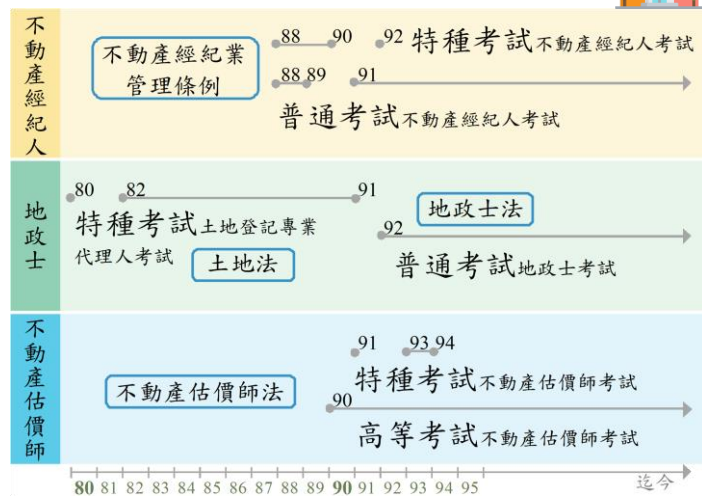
不動產經紀人

不動產經紀業管理條例

88 90 92 特種考試不動產經紀人考試

88 89 91

普通考試不動產經紀人考試

地政士

80 82 91

特種考試土地登記專業代理人考試

土地法

地政士法

92

普通考試地政士考試

不動產估價師

91 93 94

不動產估價師法

特種考試不動產估價師考試

90

高等考試不動產估價師考試

80 81 82 83 84 85 86 87 88 89 90 91 92 93 94 95 迄今